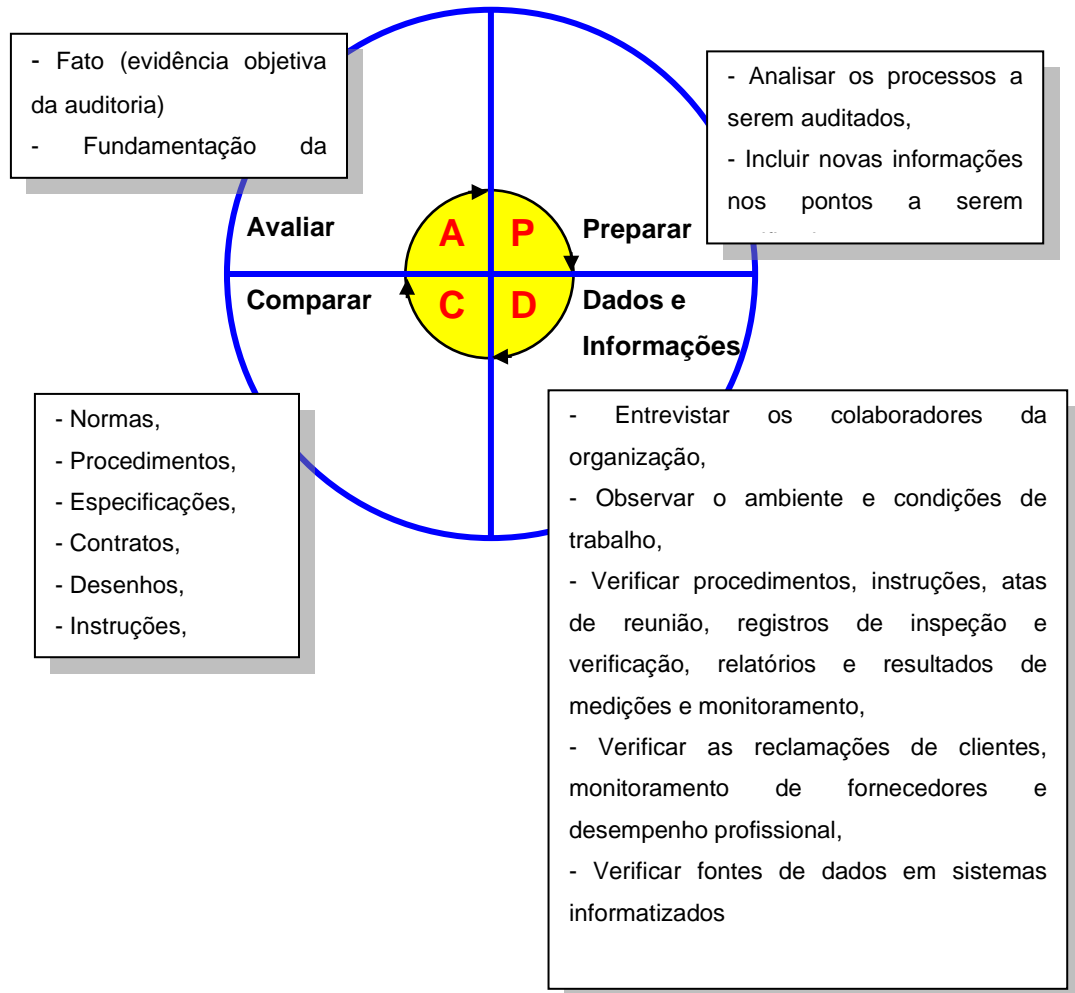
- Fato (evidência objetiva da auditoria)
- Fundamentação da

- Analisar os processos a serem auditados,
- Incluir novas informações nos pontos a serem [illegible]

Avaliar

A

P

Preparar

Comparar

C

D

Dados e Informações

- Normas,
- Procedimentos,
- Especificações,
- Contratos,
- Desenhos,
- Instruções,

- Entrevistar os colaboradores da organização,
- Observar o ambiente e condições de trabalho,
- Verificar procedimentos, instruções, atas de reunião, registros de inspeção e verificação, relatórios e resultados de medições e monitoramento,
- Verificar as reclamações de clientes, monitoramento de fornecedores e desempenho profissional,
- Verificar fontes de dados em sistemas informatizados